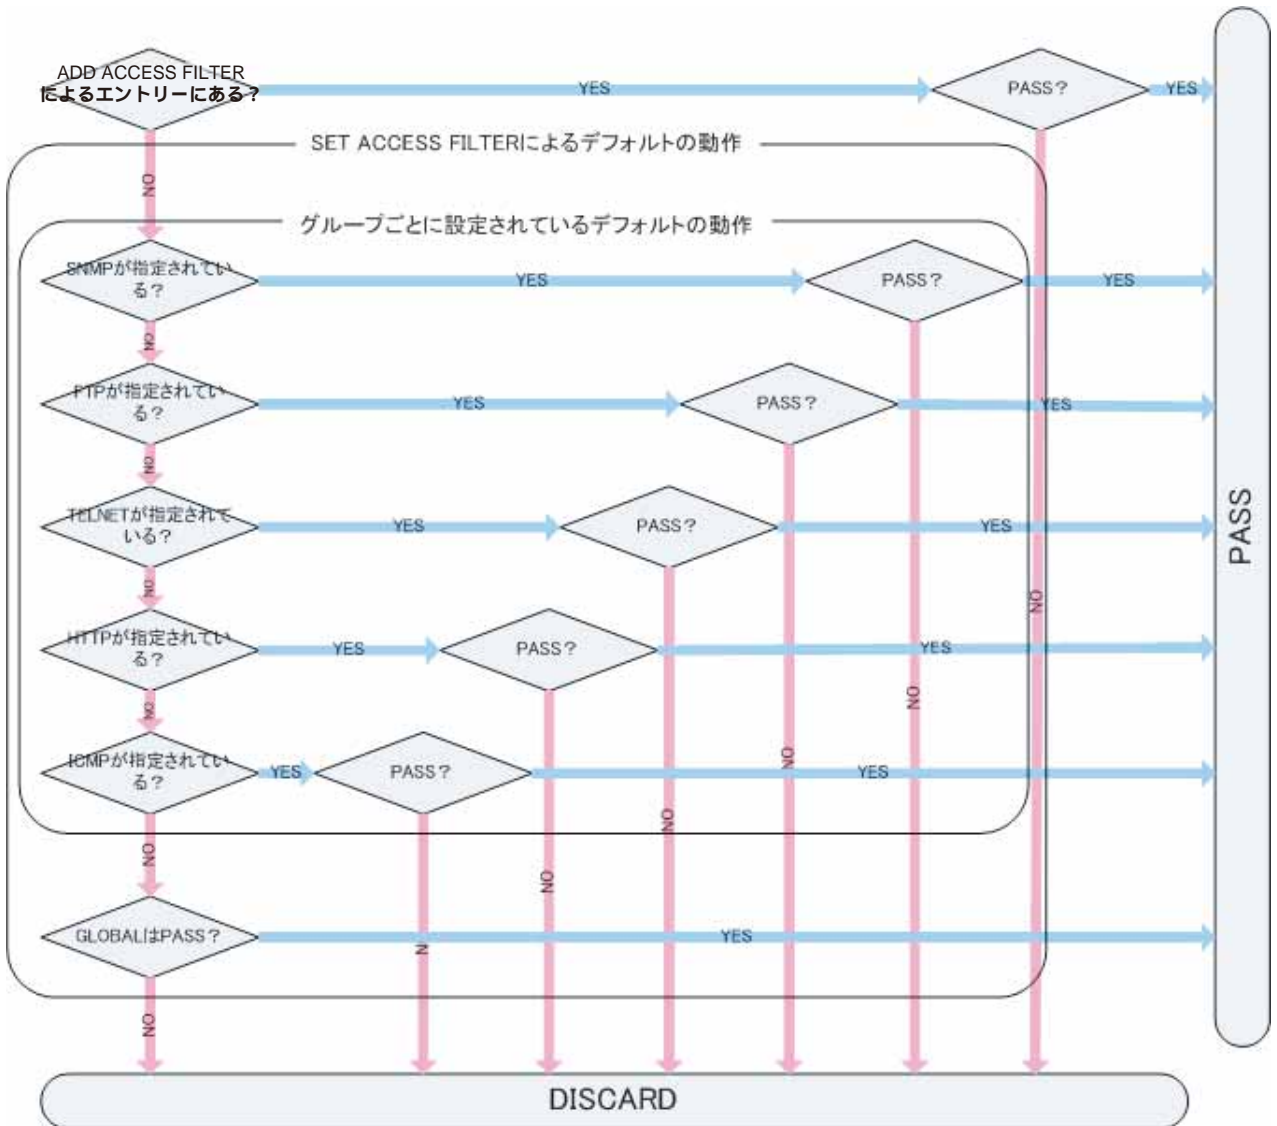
ADD ACCESS FILTER によるエントリーにある？

YES

PASS？

YES

SET ACCESS FILTERによるデフォルトの動作

NO

グループごとに設定されているデフォルトの動作

SNMPが指定されている？

YES

PASS？

YES

NO

FTPが指定されている？

YES

PASS？

YES

NO

TELNETが指定されている？

YES

PASS？

YES

NO

HTTPが指定されている？

YES

PASS？

YES

NO

ICMPが指定されている？

YES

PASS？

YES

NO

NO

NO

NO

NO

NO

GLOBALはPASS？

YES

N

NO

PASS

DISCARD